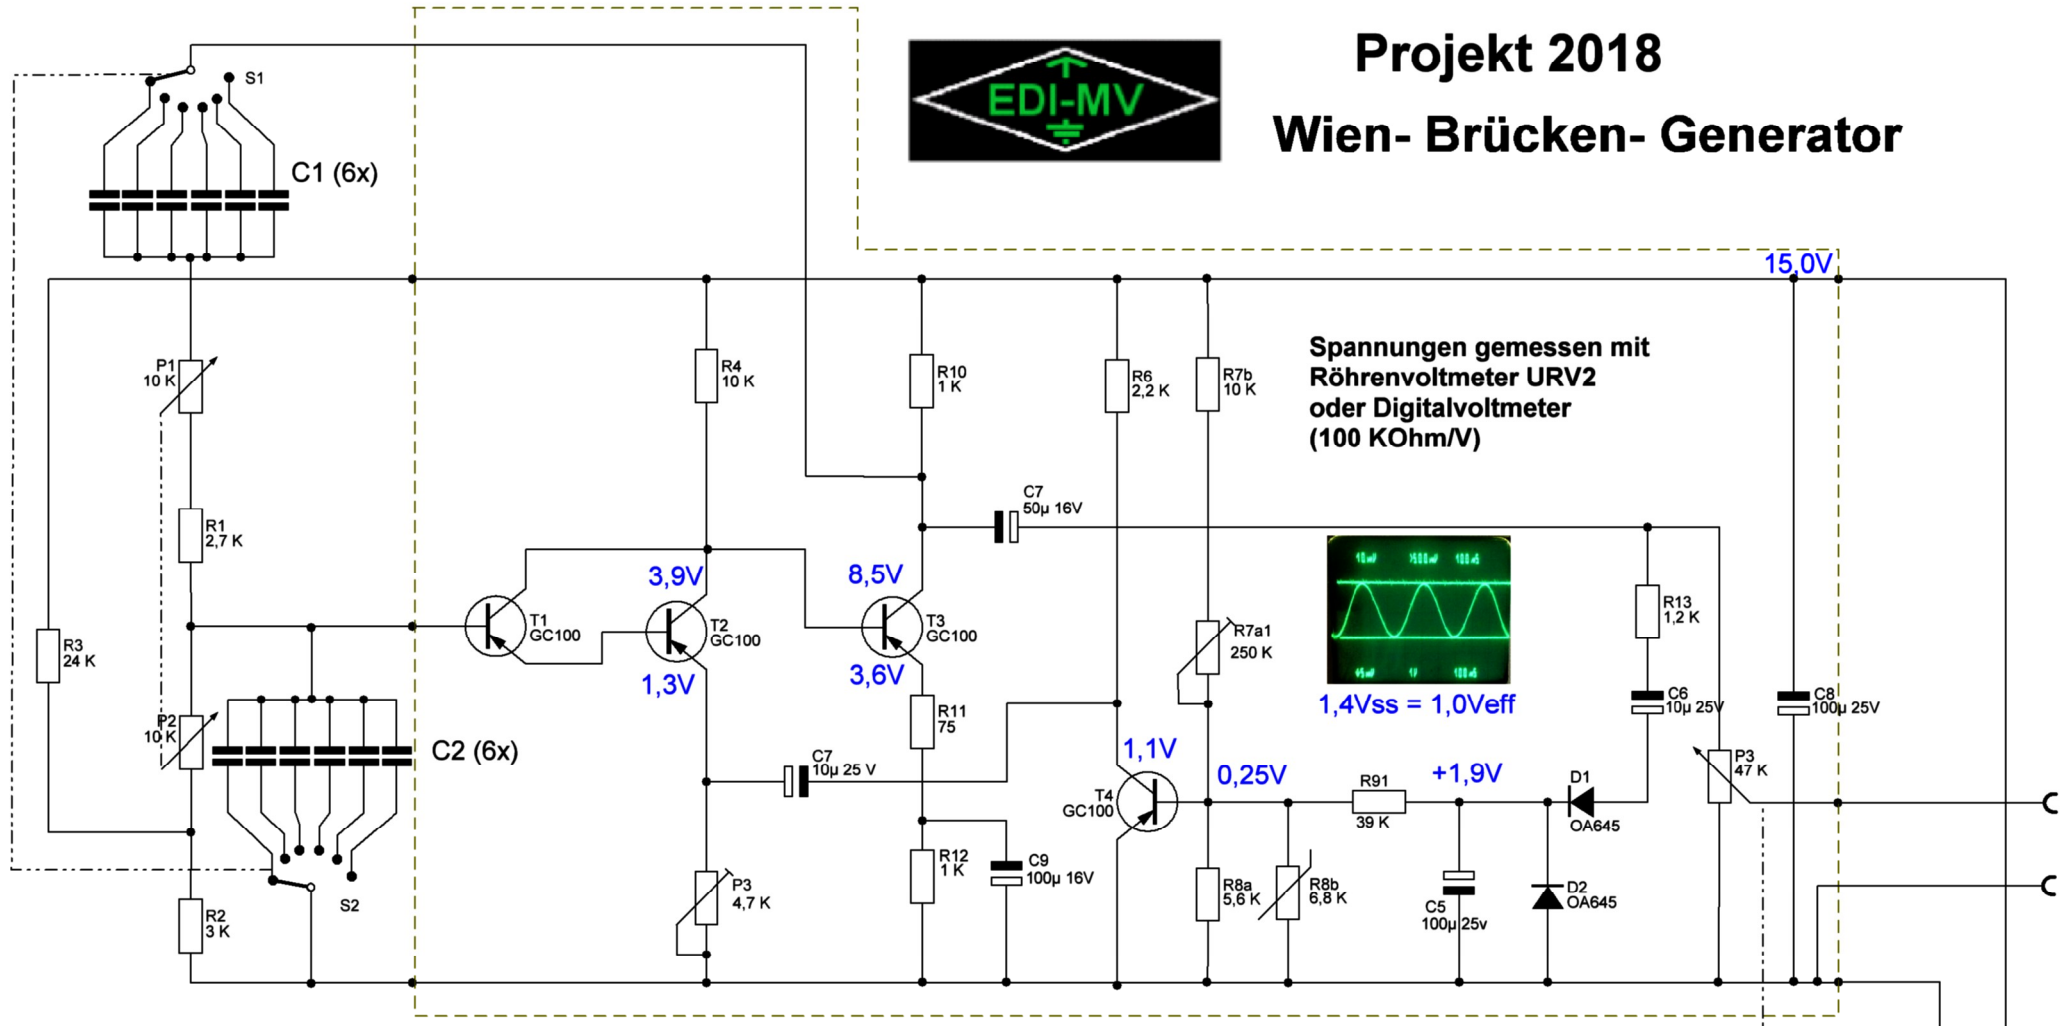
EDI-MV

Projekt 2018

Wien- Brücken- Generator

S1

C1 (6x)

15,0V

Spannungen gemessen mit Röhrenvoltmeter URV2 oder Digitalvoltmeter (100 KOhm/V)

P1 10 K

R4 10 K

R10 1 K

R6 2,2 K

R7b 10 K

R1 2,7 K

C7 50µ 16V

3,9V

8,5V

R3 24 K

T1 GC100

T2 GC100

T3 GC100

R7a1 250 K

R13 1,2 K

1,3V

3,6V

1,4Vss = 1,0Veff

P2 10 K

C2 (6x)

R11 75

C6 10µ 25V

C8 100µ 25V

1,1V

C7 10µ 25 V

0,25V

+1,9V

R91

D1

P3 47 K

T4 GC100

39 K

OA645

S2

P3 4,7 K

R12 1 K

C9 100µ 16V

R8a 5,6 K

R8b 6,8 K

C5 100µ 25v

D2 OA645

R2 3 K